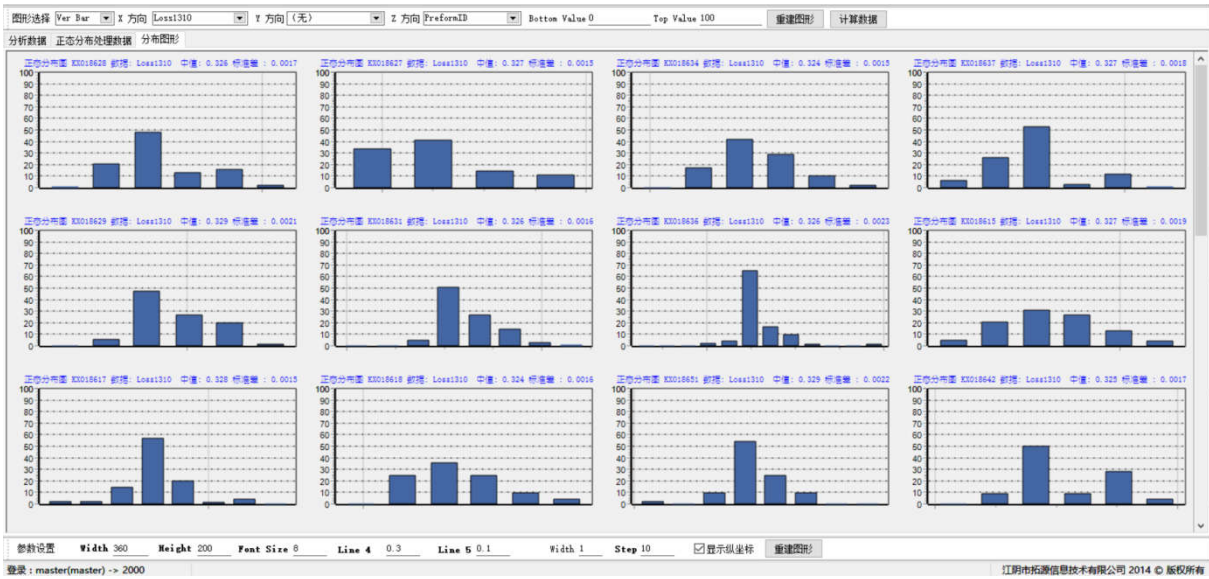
图形选择 Ver Bar X 方向 Loss1310 Y 方向 (无) Z 方向 PreformID Bottom Value 0 Top Value 100 重建图形 计算数据

分析数据 正态分布处理数据 分布图形

正态分布图 KX018628 数据: Loss1310 中值: 0.326 标准差 : 0.0017
100 90 80 70 60 50 40 30 20 10 0

正态分布图 KX018627 数据: Loss1310 中值: 0.327 标准差 : 0.0013
100 90 80 70 60 50 40 30 20 10 0

正态分布图 KX018634 数据: Loss1310 中值: 0.324 标准差 : 0.0013
100 90 80 70 60 50 40 30 20 10 0

正态分布图 KX018637 数据: Loss1310 中值: 0.327 标准差 : 0.0018
100 90 80 70 60 50 40 30 20 10 0

正态分布图 KX018629 数据: Loss1310 中值: 0.329 标准差 : 0.0021
100 90 80 70 60 50 40 30 20 10 0

正态分布图 KX018631 数据: Loss1310 中值: 0.326 标准差 : 0.0016
100 90 80 70 60 50 40 30 20 10 0

正态分布图 KX018636 数据: Loss1310 中值: 0.326 标准差 : 0.0023
100 90 80 70 60 50 40 30 20 10 0

正态分布图 KX018615 数据: Loss1310 中值: 0.327 标准差 : 0.0019
100 90 80 70 60 50 40 30 20 10 0

正态分布图 KX018617 数据: Loss1310 中值: 0.328 标准差 : 0.0015
100 90 80 70 60 50 40 30 20 10 0

正态分布图 KX018618 数据: Loss1310 中值: 0.324 标准差 : 0.0016
100 90 80 70 60 50 40 30 20 10 0

正态分布图 KX018651 数据: Loss1310 中值: 0.329 标准差 : 0.0022
100 90 80 70 60 50 40 30 20 10 0

正态分布图 KX018642 数据: Loss1310 中值: 0.325 标准差 : 0.0017
100 90 80 70 60 50 40 30 20 10 0

参数设置 Width 360 Height 200 Font Size 8 Line 4 0.3 Line 5 0.1 Width 1 Step 10 ☑显示纵坐标 重建图形

登录 : master(master) -> 2000 江阴市拓源信息技术有限公司 2014 © 版权所有